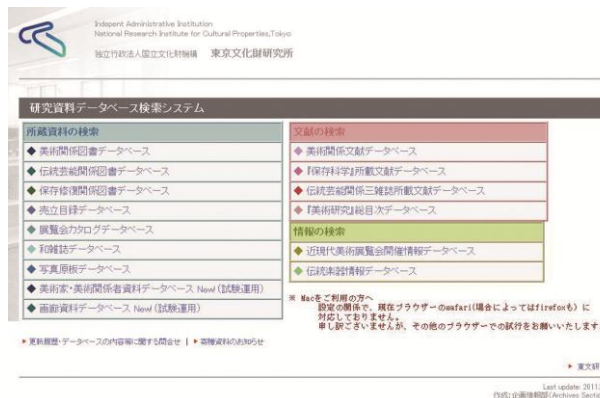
Indepent Administrative Institution
National Research Institute for Cultural Properties,Tokyo
独立行政法人国立文化財機構　東京文化財研究所

研究資料データベース検索システム

所蔵資料の検索
◆ 美術関係図書データベース
◆ 伝統芸能関係図書データベース
◆ 保存修復関係図書データベース
◆ 売立目録データベース
◆ 展覧会カタログデータベース
◆ 和雑誌データベース
◆ 写真原板データベース
◆ 美術家・美術関係者資料データベース New!（試験運用）
◆ 画廊資料データベース New!（試験運用）

文献の検索
◆ 美術関係文献データベース
◆ 『保存科学』所載文献データベース
◆ 伝統芸能関係三雑誌所載文献データベース
◆ 『美術研究』総目次データベース

情報の検索
◆ 近現代美術展覧会開催情報データベース
◆ 伝統芸能情報データベース

※ Macをご利用の方へ
設定の関係で、現在ブラウザーのsafari(場合によってはfirefoxも) に対応しておりません。
申し訳ございませんが、その他のブラウザーでの試行をお願いいたします。

▸ 更新履歴・データベースの内容等に関する問合せ | ▸ 著作権資料のおしらせ

▸ 東文研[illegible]

Last update: 2011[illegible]
作成: 企画情報部 Archives Sectio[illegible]